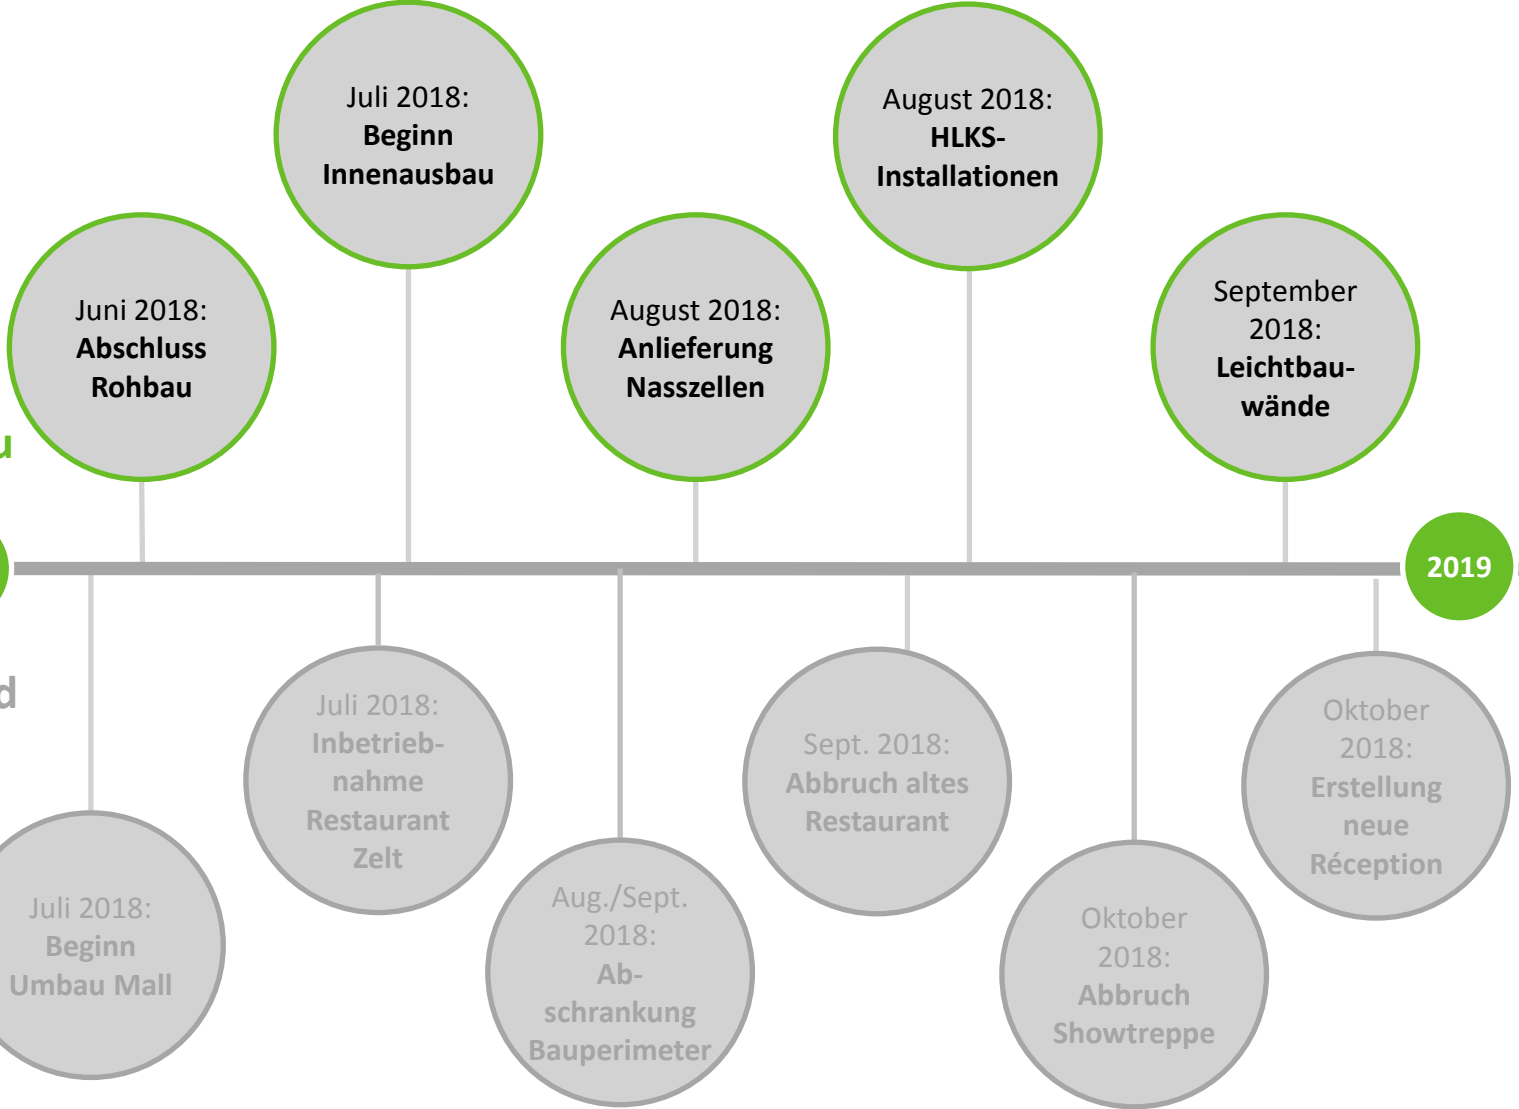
Juli 2018:
**Beginn Innenausbau**

August 2018:
**HLKS-Installationen**

Juni 2018:
**Abschluss Rohbau**

August 2018:
**Anlieferung Nasszellen**

September 2018:
**Leichtbauwände**

u

2019

d

Juli 2018:
**Inbetriebnahme Restaurant Zelt**

Sept. 2018:
**Abbruch altes Restaurant**

Oktober 2018:
**Erstellung neue Réception**

Juli 2018:
**Beginn Umbau Mall**

Aug./Sept. 2018:
**Abschrankung Bauperimeter**

Oktober 2018:
**Abbruch Showtreppe**